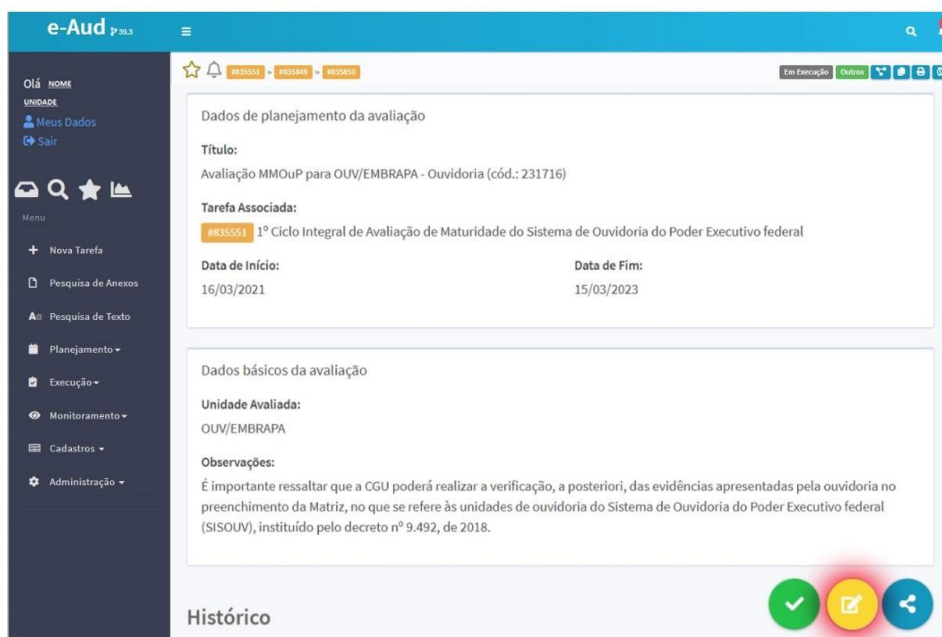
e-Aud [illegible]

Olá NOME
UNIDADE
Meus Dados
Sair

Menu

Nova Tarefa
Pesquisa de Anexos
Pesquisa de Texto
Planejamento
Execução
Monitoramento
Cadastros
Administração

#835551 » #835849 » #835850

Em Execução Outros

Dados de planejamento da avaliação

Título:
Avaliação MMOuP para OUV/EMBRAPA - Ouvidoria (cód.: 231716)

Tarefa Associada:
#835551 1º Ciclo Integral de Avaliação de Maturidade do Sistema de Ouvidoria do Poder Executivo federal

Data de Início:
16/03/2021

Data de Fim:
15/03/2023

Dados básicos da avaliação

Unidade Avaliada:
OUV/EMBRAPA

Observações:
É importante ressaltar que a CGU poderá realizar a verificação, a posteriori, das evidências apresentadas pela ouvidoria no preenchimento da Matriz, no que se refere às unidades de ouvidoria do Sistema de Ouvidoria do Poder Executivo federal (SISOUV), instituído pelo decreto nº 9.492, de 2018.

Histórico